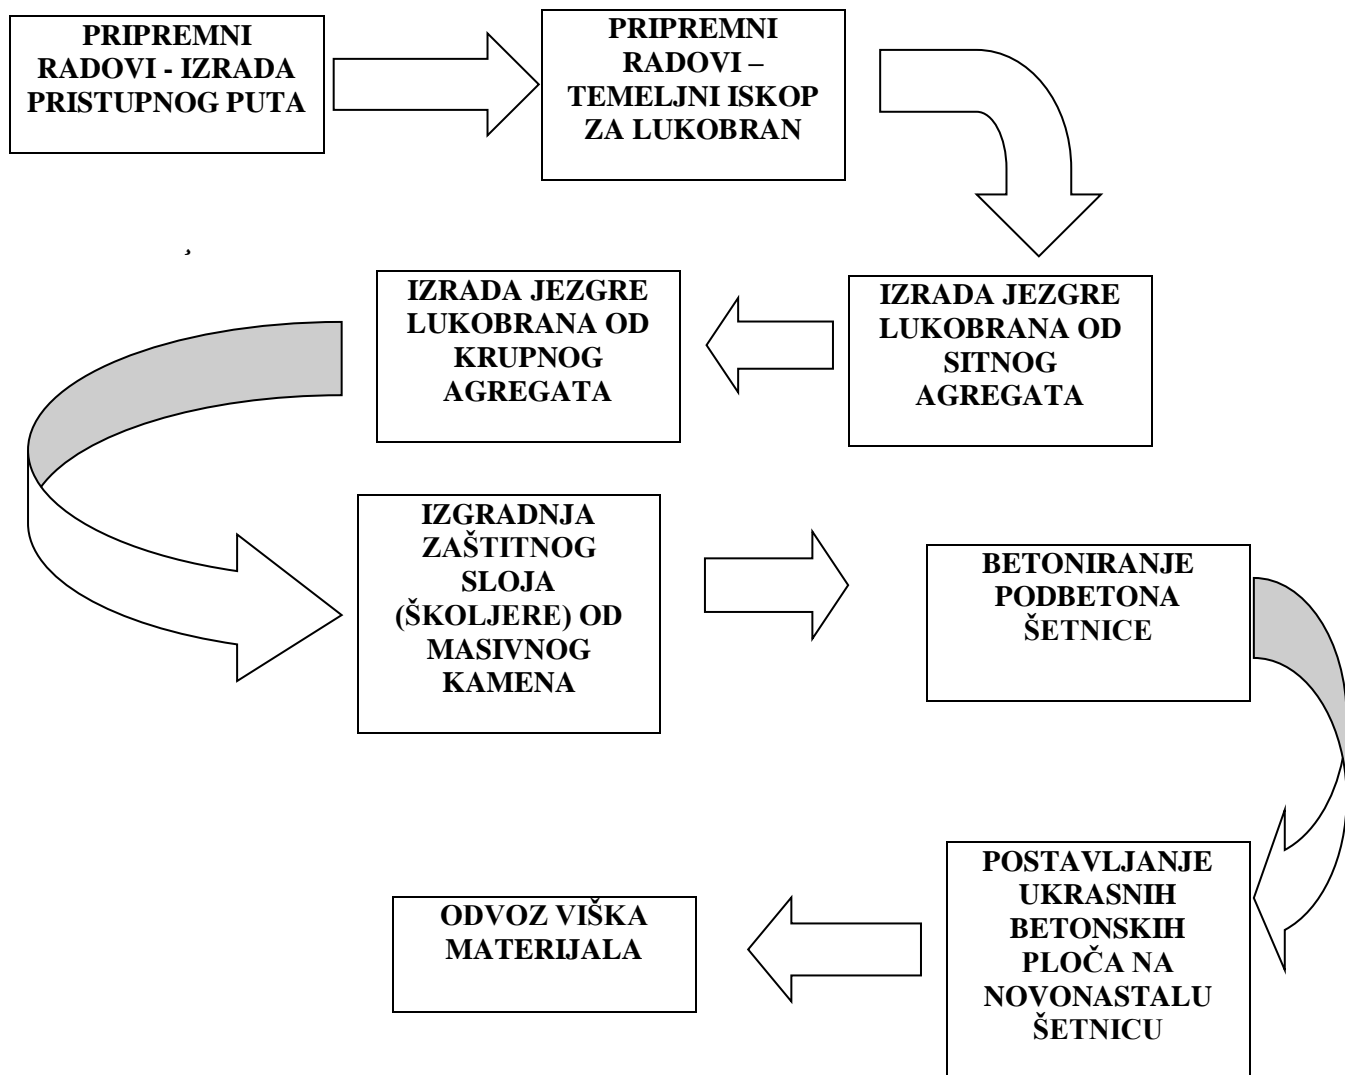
PRIPREMNI RADOVI - IZRADA PRISTUPNOG PUTA

PRIPREMNI RADOVI – TEMELJNI ISKOP ZA LUKOBRAN

IZRADA JEZGRE LUKOBRANA OD SITNOG AGREGATA

IZRADA JEZGRE LUKOBRANA OD KRUPNOG AGREGATA

IZGRADNJA ZAŠTITNOG SLOJA (ŠKOLJERE) OD MASIVNOG KAMENA

BETONIRANJE PODBETONA ŠETNICE

POSTAVLJANJE UKRASNIH BETONSKIH PLOČA NA NOVONASTALU ŠETNICU

ODVOZ VIŠKA MATERIJALA